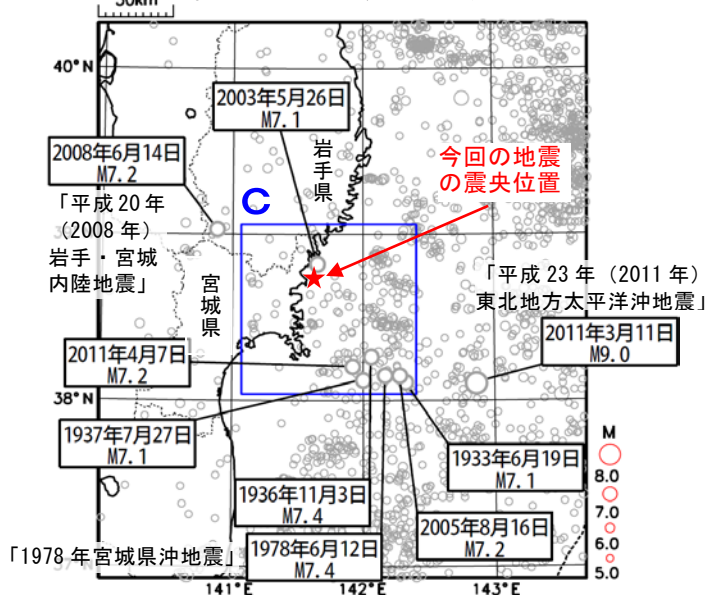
50km

40°N

2003年5月26日
M7.1

2008年6月14日
M7.2

岩手県

今回の地震
の震央位置

「平成 20 年
(2008 年)
岩手・宮城
内陸地震」

C

宮城県

「平成 23 年 (2011 年)
東北地方太平洋沖地震」

2011年3月11日
M9.0

2011年4月7日
M7.2

38°N

1937年7月27日
M7.1

M
8.0
7.0
6.0
5.0

1933年6月19日
M7.1

1936年11月3日
M7.4

2005年8月16日
M7.2

「1978 年宮城県沖地震」

1978年6月12日
M7.4

141°E
142°E
143°E